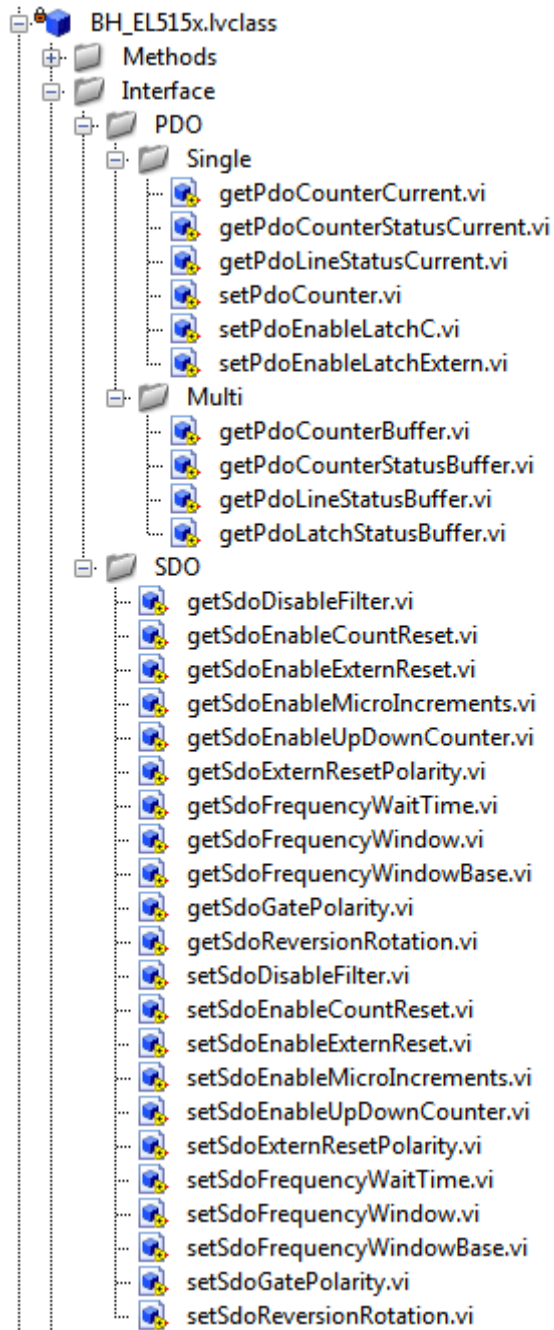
BH_EL515x.lvclass
Methods
Interface
PDO
Single
getPdoCounterCurrent.vi
getPdoCounterStatusCurrent.vi
getPdoLineStatusCurrent.vi
setPdoCounter.vi
setPdoEnableLatchC.vi
setPdoEnableLatchExtern.vi
Multi
getPdoCounterBuffer.vi
getPdoCounterStatusBuffer.vi
getPdoLineStatusBuffer.vi
getPdoLatchStatusBuffer.vi
SDO
getSdoDisableFilter.vi
getSdoEnableCountReset.vi
getSdoEnableExternReset.vi
getSdoEnableMicroIncrements.vi
getSdoEnableUpDownCounter.vi
getSdoExternResetPolarity.vi
getSdoFrequencyWaitTime.vi
getSdoFrequencyWindow.vi
getSdoFrequencyWindowBase.vi
getSdoGatePolarity.vi
getSdoReversionRotation.vi
setSdoDisableFilter.vi
setSdoEnableCountReset.vi
setSdoEnableExternReset.vi
setSdoEnableMicroIncrements.vi
setSdoEnableUpDownCounter.vi
setSdoExternResetPolarity.vi
setSdoFrequencyWaitTime.vi
setSdoFrequencyWindow.vi
setSdoFrequencyWindowBase.vi
setSdoGatePolarity.vi
setSdoReversionRotation.vi